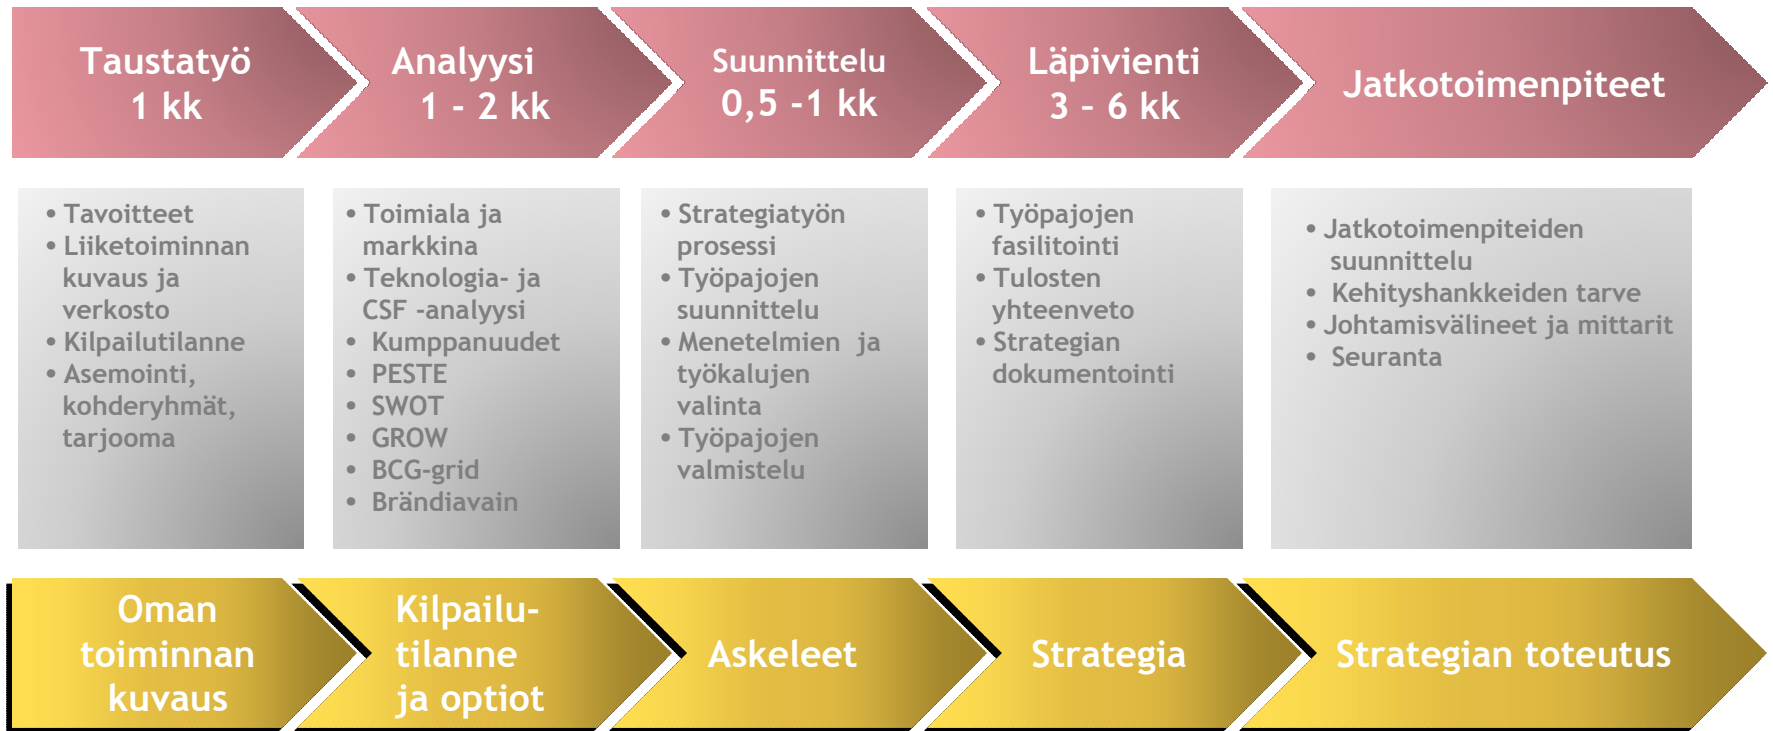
Taustatyö
1 kk

Analyysi
1 - 2 kk

Suunnittelu
0,5 -1 kk

Läpivienti
3 - 6 kk

Jatkotoimenpiteet

• Tavoitteet
• Liiketoiminnan kuvaus ja verkosto
• Kilpailutilanne
• Asemointi, kohderyhmät, tarjooma

• Toimiala ja markkina
• Teknologia- ja CSF -analyysi
• Kumppanuudet
• PESTE
• SWOT
• GROW
• BCG-grid
• Brändiavain

• Strategiatyön prosessi
• Työpajojen suunnittelu
• Menetelmien ja työkalujen valinta
• Työpajojen valmistelu

• Työpajojen fasilitointi
• Tulosten yhteenveto
• Strategian dokumentointi

• Jatkotoimenpiteiden suunnittelu
• Kehityshankkeiden tarve
• Johtamisvälineet ja mittarit
• Seuranta

Oman toiminnan kuvaus

Kilpailu-tilanne ja optiot

Askeleet

Strategia

Strategian toteutus